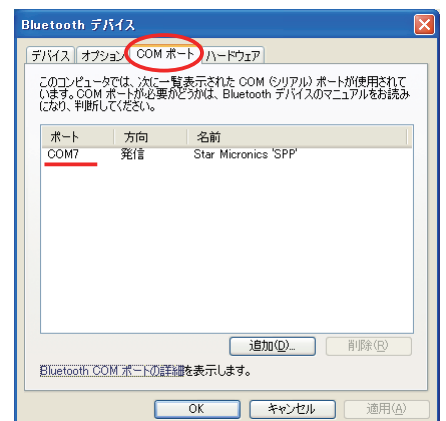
Bluetooth デバイス

デバイス オプション COM ポート ハードウェア

このコンピュータでは、次に一覧表示された COM (シリアル) ポートが使用されています。COM ポートが必要かどうかは、Bluetooth デバイスのマニュアルをお読みになり、判断してください。

| ポート | 方向 | 名前 |
|---|---|---|
| COM7 | 発信 | Star Micronics 'SPP' |

追加(D)... 削除(R)

Bluetooth COM ポートの詳細を表示します。

OK キャンセル 適用(A)